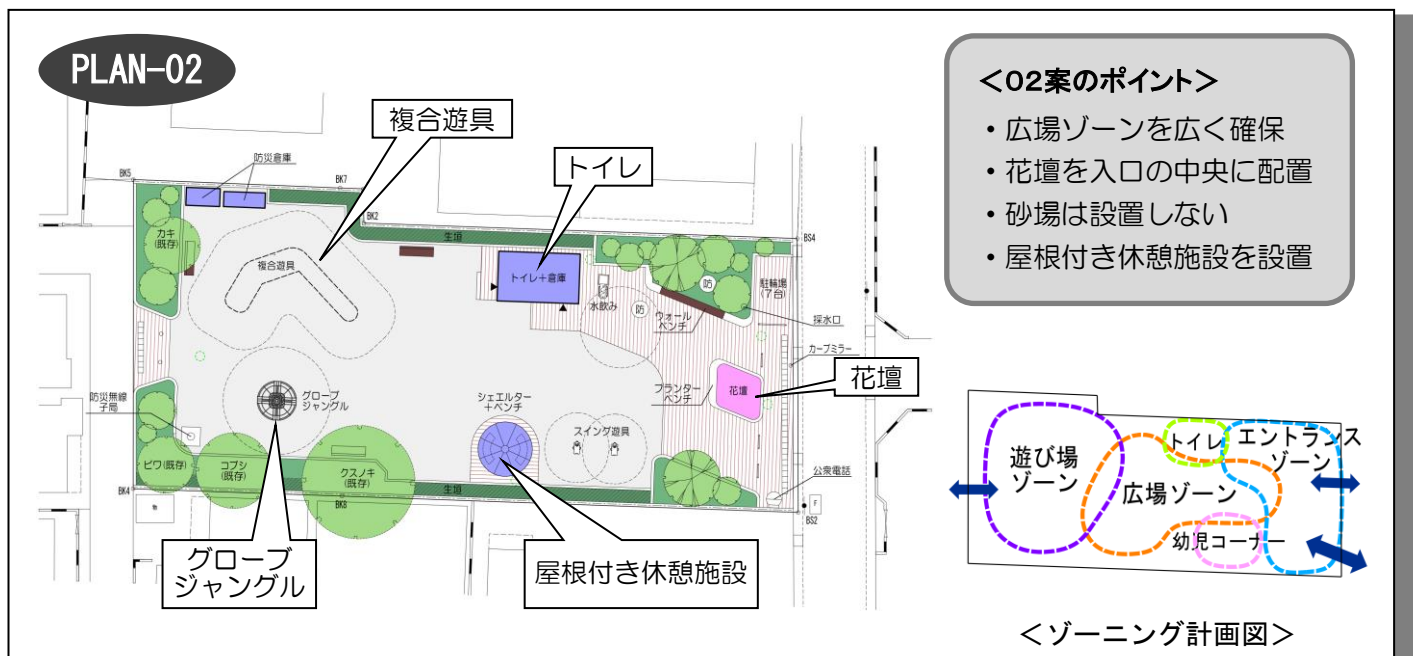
PLAN-02

複合遊具

トイレ

防災倉庫

BK5

BK7

BK2

生垣

BS4

カキ（既存）

複合遊具

トイレ＋倉庫

水飲み

防

防

駐輪場（7台）

ウォールベンチ

採水口

カーブミラー

防災無線子局

グローブジャングル

シェルター＋ベンチ

プランターベンチ

花壇

花壇

スイング遊具

ビワ（既存）

コブシ（既存）

クスノキ（既存）

生垣

公衆電話

BK4

BK8

BS2

グローブジャングル

屋根付き休憩施設

＜02案のポイント＞
・広場ゾーンを広く確保
・花壇を入口の中央に配置
・砂場は設置しない
・屋根付き休憩施設を設置

遊び場ゾーン

トイレ

エントランスゾーン

広場ゾーン

幼児コーナー

＜ゾーニング計画図＞